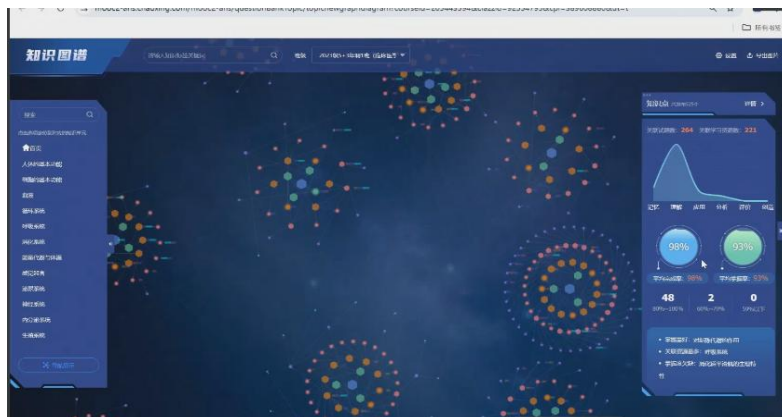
mooc2-ans.chaoxing.com/mooc2-ans/questionbank/topic/topicview/graph/diagram?courseid=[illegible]

所有书签

知识图谱

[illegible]

Q

搜索

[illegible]

设置

导出图片

搜索

Q

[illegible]

首页

人体的基本功能

细胞的基本功能

血液

循环系统

呼吸系统

消化系统

能量代谢与体温

感觉器官

运动系统

神经系统

内分泌系统

生殖系统

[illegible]

知识点

详情

关联试题数: 264

关联学习资源数: 223

记忆

理解

应用

分析

评价

创造

98%

93%

平均掌握率: 98%

平均完成率: 93%

48

90%~100%

2

60%~79%

0

59%以下

掌握薄弱: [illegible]

关联资源最多: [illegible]

掌握率最低: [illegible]

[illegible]